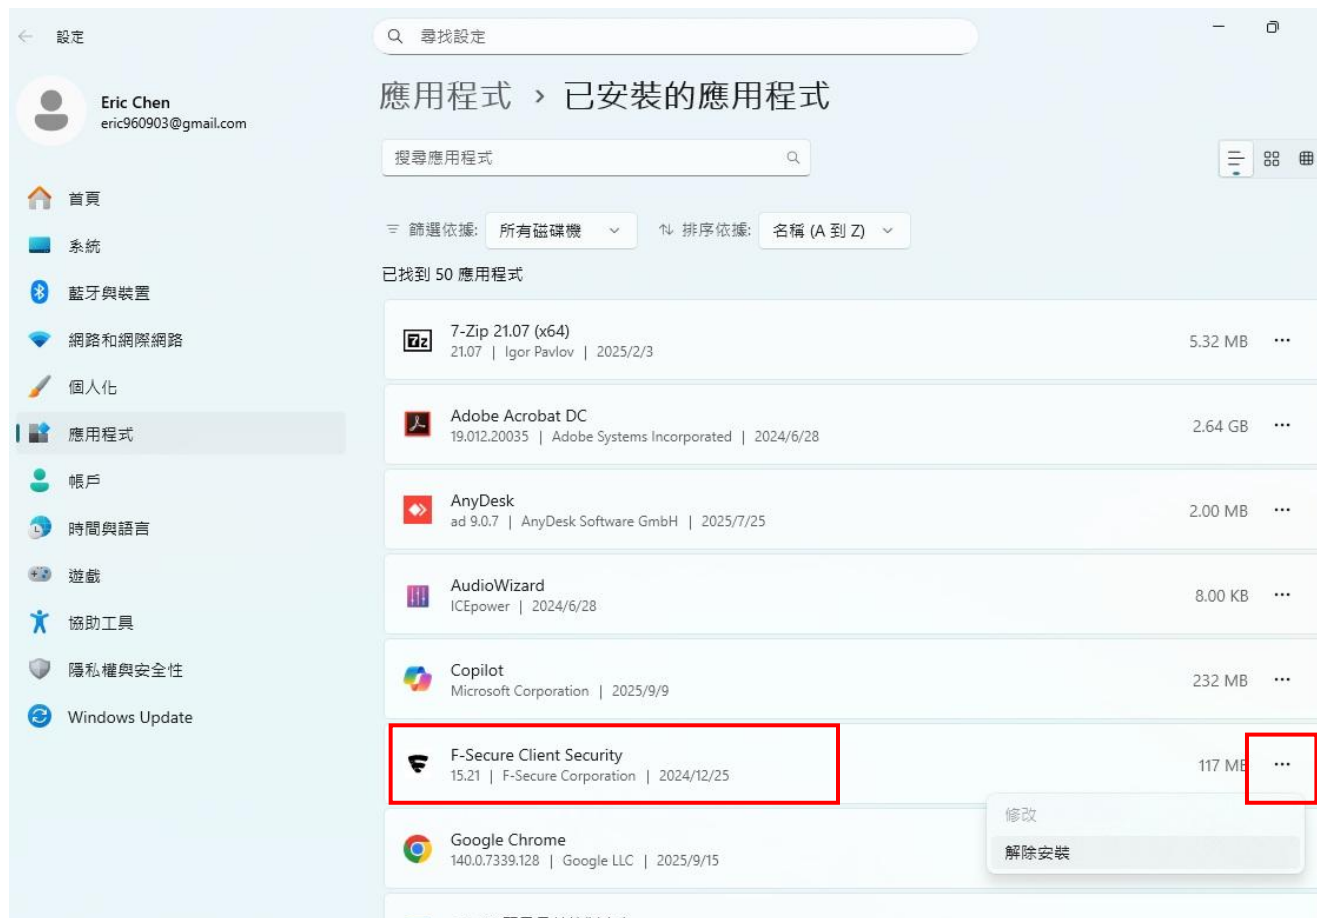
設定

尋找設定

Eric Chen
eric960903@gmail.com

首頁
系統
藍牙與裝置
網路和網際網路
個人化
應用程式
帳戶
時間與語言
遊戲
協助工具
隱私權與安全性
Windows Update

應用程式 › 已安裝的應用程式

搜尋應用程式

篩選依據: 所有磁碟機
排序依據: 名稱 (A 到 Z)

已找到 50 應用程式

7-Zip 21.07 (x64)
21.07 | Igor Pavlov | 2025/2/3
5.32 MB

Adobe Acrobat DC
19.012.20035 | Adobe Systems Incorporated | 2024/6/28
2.64 GB

AnyDesk
ad 9.0.7 | AnyDesk Software GmbH | 2025/7/25
2.00 MB

AudioWizard
ICEpower | 2024/6/28
8.00 KB

Copilot
Microsoft Corporation | 2025/9/9
232 MB

F-Secure Client Security
15.21 | F-Secure Corporation | 2024/12/25
117 MB

修改
解除安裝

Google Chrome
140.0.7339.128 | Google LLC | 2025/9/15